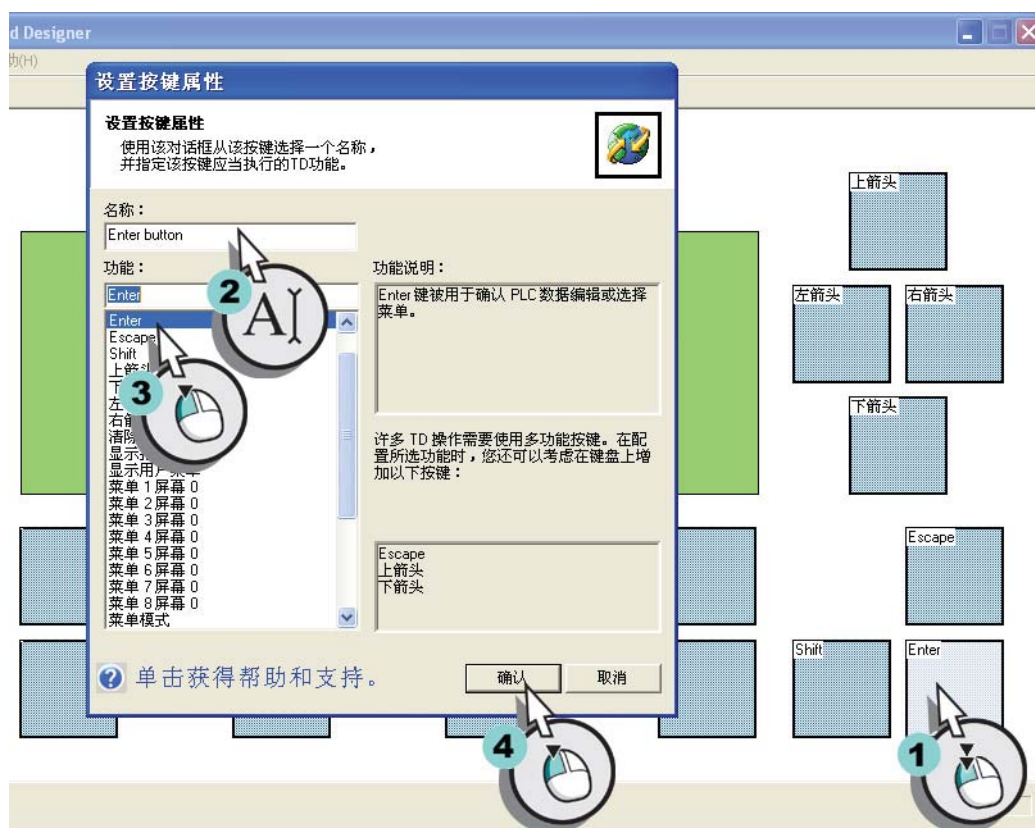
d Designer

助(H)

设置按键属性

设置按键属性

使用该对话框从该按键选择一个名称，并指定该按键应当执行的TD功能。

名称：

Enter button

功能：

Enter

Enter
Escape
Shift
上箭头
下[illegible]
左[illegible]
右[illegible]
清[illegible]
显示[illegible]
显示用户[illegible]
菜单 1 屏幕 0
菜单 2 屏幕 0
菜单 3 屏幕 0
菜单 4 屏幕 0
菜单 5 屏幕 0
菜单 6 屏幕 0
菜单 7 屏幕 0
菜单 8 屏幕 0
菜单模式

功能说明：

Enter 键被用于确认 PLC 数据编辑或选择菜单。

许多 TD 操作需要使用多功能按键。在配置所选功能时，您还可以考虑在键盘上增加以下按键：

Escape
上箭头
下箭头

单击获得帮助和支持。

确认

取消

上箭头

左箭头

右箭头

下箭头

Escape

Shift

Enter

1

2

3

4